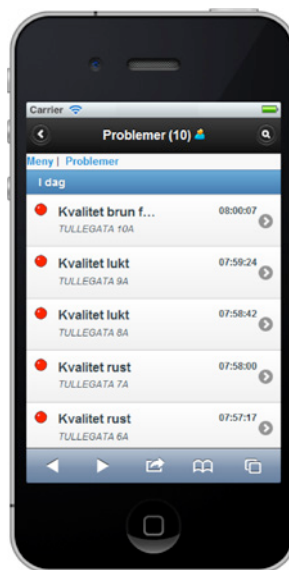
Carrier

Problemer (10)

Meny | Problemer

I dag

Kvalitet brun f... 08:00:07
TULLEGATA 10A

Kvalitet lukt 07:59:24
TULLEGATA 9A

Kvalitet lukt 07:58:42
TULLEGATA 8A

Kvalitet rust 07:58:00
TULLEGATA 7A

Kvalitet rust 07:57:17
TULLEGATA 6A